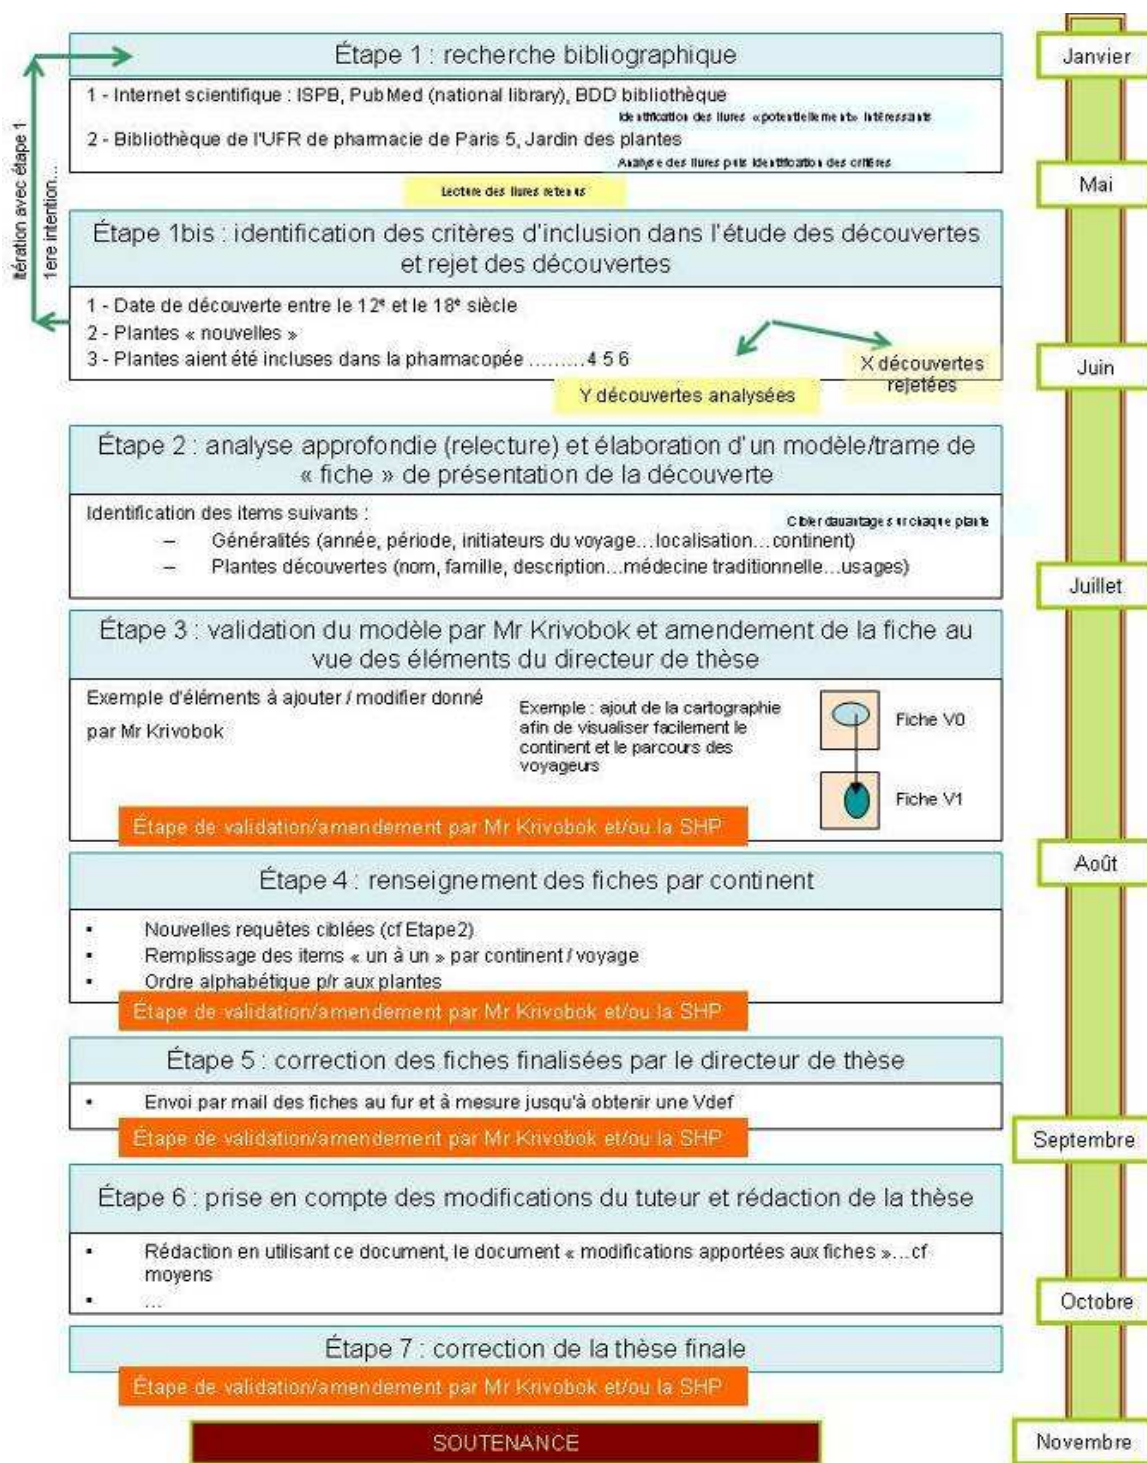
Étape 1 : recherche bibliographique

1 - Internet scientifique : ISPB, PubMed (national library), BDD bibliothèque

Identification des livres «potentiellement» intéressants

2 - Bibliothèque de l'UFR de pharmacie de Paris 5, Jardin des plantes

Analyse des livres puis identification des critères

Lecture des livres retenus

itération avec étape 1
1ere intention...

Étape 1bis : identification des critères d'inclusion dans l'étude des découvertes et rejet des découvertes

1 - Date de découverte entre le 12e et le 18e siècle
2 - Plantes « nouvelles »
3 - Plantes aient été incluses dans la pharmacopée .........4 5 6

X découvertes rejetées

Y découvertes analysées

Étape 2 : analyse approfondie (relecture) et élaboration d'un modèle/trame de « fiche » de présentation de la découverte

Identification des items suivants :

Cibler davantage sur chaque plante

– Généralités (année, période, initiateurs du voyage...localisation...continent)
– Plantes découvertes (nom, famille, description...médecine traditionnelle...usages)

Étape 3 : validation du modèle par Mr Krivobok et amendement de la fiche au vue des éléments du directeur de thèse

Exemple d'éléments à ajouter / modifier donné par Mr Krivobok

Exemple : ajout de la cartographie afin de visualiser facilement le continent et le parcours des voyageurs

Fiche V0

Fiche V1

Étape de validation/amendement par Mr Krivobok et/ou la SHP

Étape 4 : renseignement des fiches par continent

▪ Nouvelles requêtes ciblées (cf Etape2)
▪ Remplissage des items « un à un » par continent / voyage
▪ Ordre alphabétique p/r aux plantes

Étape de validation/amendement par Mr Krivobok et/ou la SHP

Étape 5 : correction des fiches finalisées par le directeur de thèse

▪ Envoi par mail des fiches au fur et à mesure jusqu'à obtenir une Vdef

Étape de validation/amendement par Mr Krivobok et/ou la SHP

Étape 6 : prise en compte des modifications du tuteur et rédaction de la thèse

▪ Rédaction en utilisant ce document, le document « modifications apportées aux fiches »...cf moyens
▪ ...

Étape 7 : correction de la thèse finale

Étape de validation/amendement par Mr Krivobok et/ou la SHP

SOUTENANCE

Janvier
Mai
Juin
Juillet
Août
Septembre
Octobre
Novembre